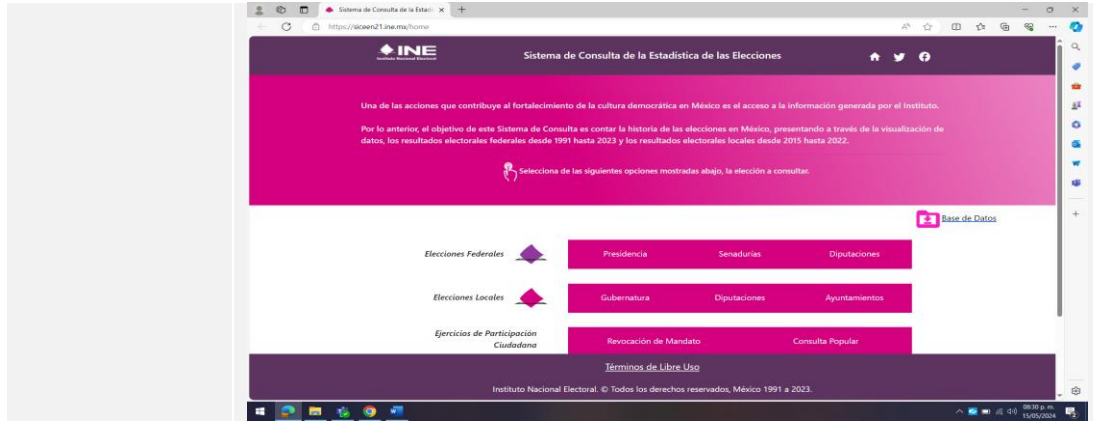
Sistema de Consulta de la Estadí ×

https://siceen21.ine.mx/home

INE
Instituto Nacional Electoral

Sistema de Consulta de la Estadística de las Elecciones

Una de las acciones que contribuye al fortalecimiento de la cultura democrática en México es el acceso a la información generada por el Instituto.

Por lo anterior, el objetivo de este Sistema de Consulta es contar la historia de las elecciones en México, presentando a través de la visualización de datos, los resultados electorales federales desde 1991 hasta 2023 y los resultados electorales locales desde 2015 hasta 2022.

Selecciona de las siguientes opciones mostradas abajo, la elección a consultar.

Base de Datos

Elecciones Federales

Presidencia Senadurías Diputaciones

Elecciones Locales

Gubernatura Diputaciones Ayuntamientos

Ejercicios de Participación Ciudadana

Revocación de Mandato Consulta Popular

Términos de Libre Uso

Instituto Nacional Electoral. © Todos los derechos reservados, México 1991 a 2023.

08:30 p. m.
15/05/2024